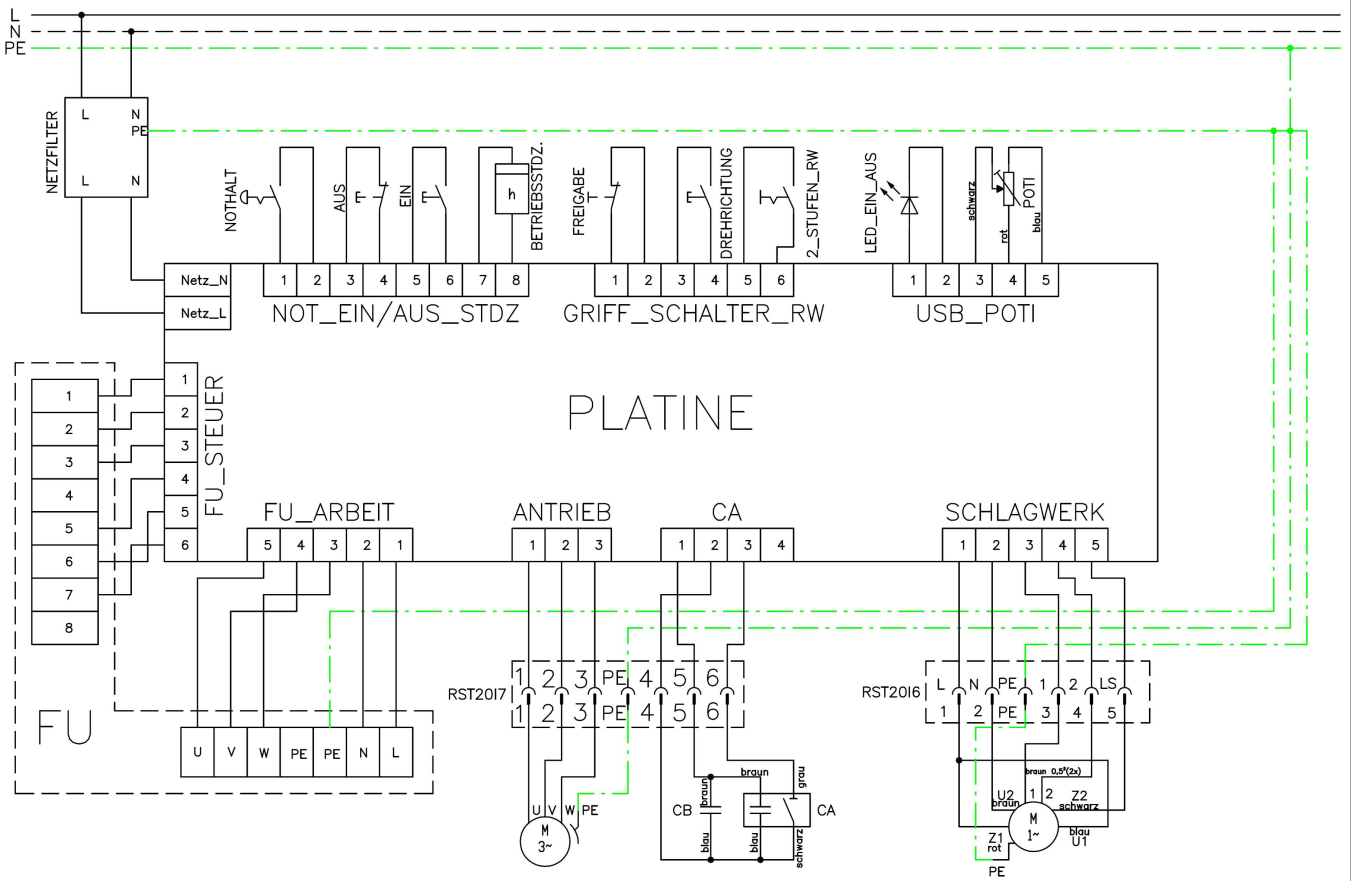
L
N
PE

NETZFILTER
L N
PE
L N

NOTHALT
AUS
EIN
h
BETRIEBSSTDZ.
FREIGABE
DREHRICHTUNG
2_STUFEN_RW
LED_EIN_AUS
schwarz
rot
POTI
blau

Netz_N
Netz_L
1 2 3 4 5 6 7 8
NOT_EIN/AUS_STDZ
1 2 3 4 5 6
GRIFF_SCHALTER_RW
1 2 3 4 5
USB_POTI

1
2
3
4
5
6
7
8
1
2
3
4
5
6
FU_STEUER

PLATINE

FU_ARBEIT
5 4 3 2 1
ANTRIEB
1 2 3
CA
1 2 3 4
SCHLAGWERK
1 2 3 4 5

RST2017
1 2 3 PE 4 5 6
1 2 3 PE 4 5 6

RST2016
L N PE 1 2 LS
1 2 PE 3 4 5

FU
U V W PE PE N L

U V W PE
M
3~

CB
braun
blau
braun
grau
blau
schwarz
CA

braun 0,5²(2x)
U2
braun
1 2
Z2
schwarz
M
1~
blau
U1
Z1
rot
PE